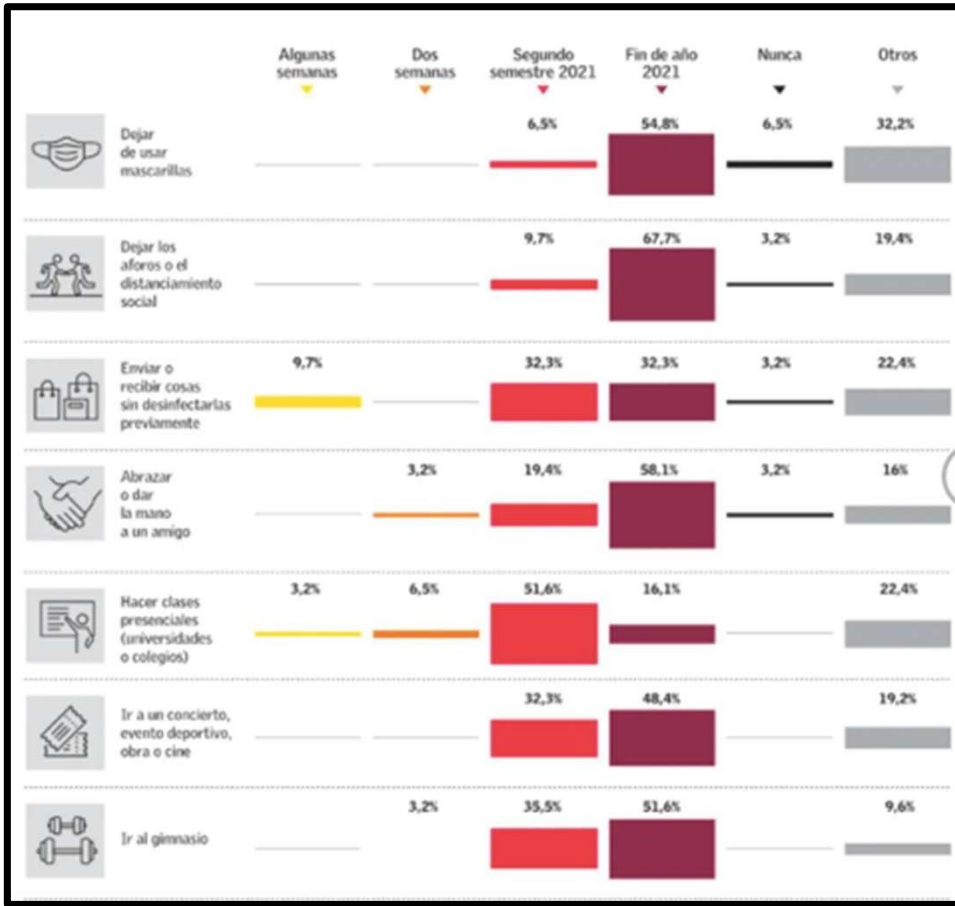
| | Algunas semanas | Dos semanas | Segundo semestre 2021 | Fin de año 2021 | Nunca | Otros |
|---|---|---|---|---|---|---|
| Dejar de usar mascarillas | | | 6,5% | 54,8% | 6,5% | 32,2% |
| Dejar los aforos o el distanciamiento social | | | 9,7% | 67,7% | 3,2% | 19,4% |
| Enviar o recibir cosas sin desinfectarlas previamente | 9,7% | | 32,3% | 32,3% | 3,2% | 22,4% |
| Abrazar o dar la mano a un amigo | | 3,2% | 19,4% | 58,1% | 3,2% | 16% |
| Hacer clases presenciales (universidades o colegios) | 3,2% | 6,5% | 51,6% | 16,1% | | 22,4% |
| Ir a un concierto, evento deportivo, obra o cine | | | 32,3% | 48,4% | | 19,2% |
| Ir al gimnasio | | 3,2% | 35,5% | 51,6% | | 9,6% |